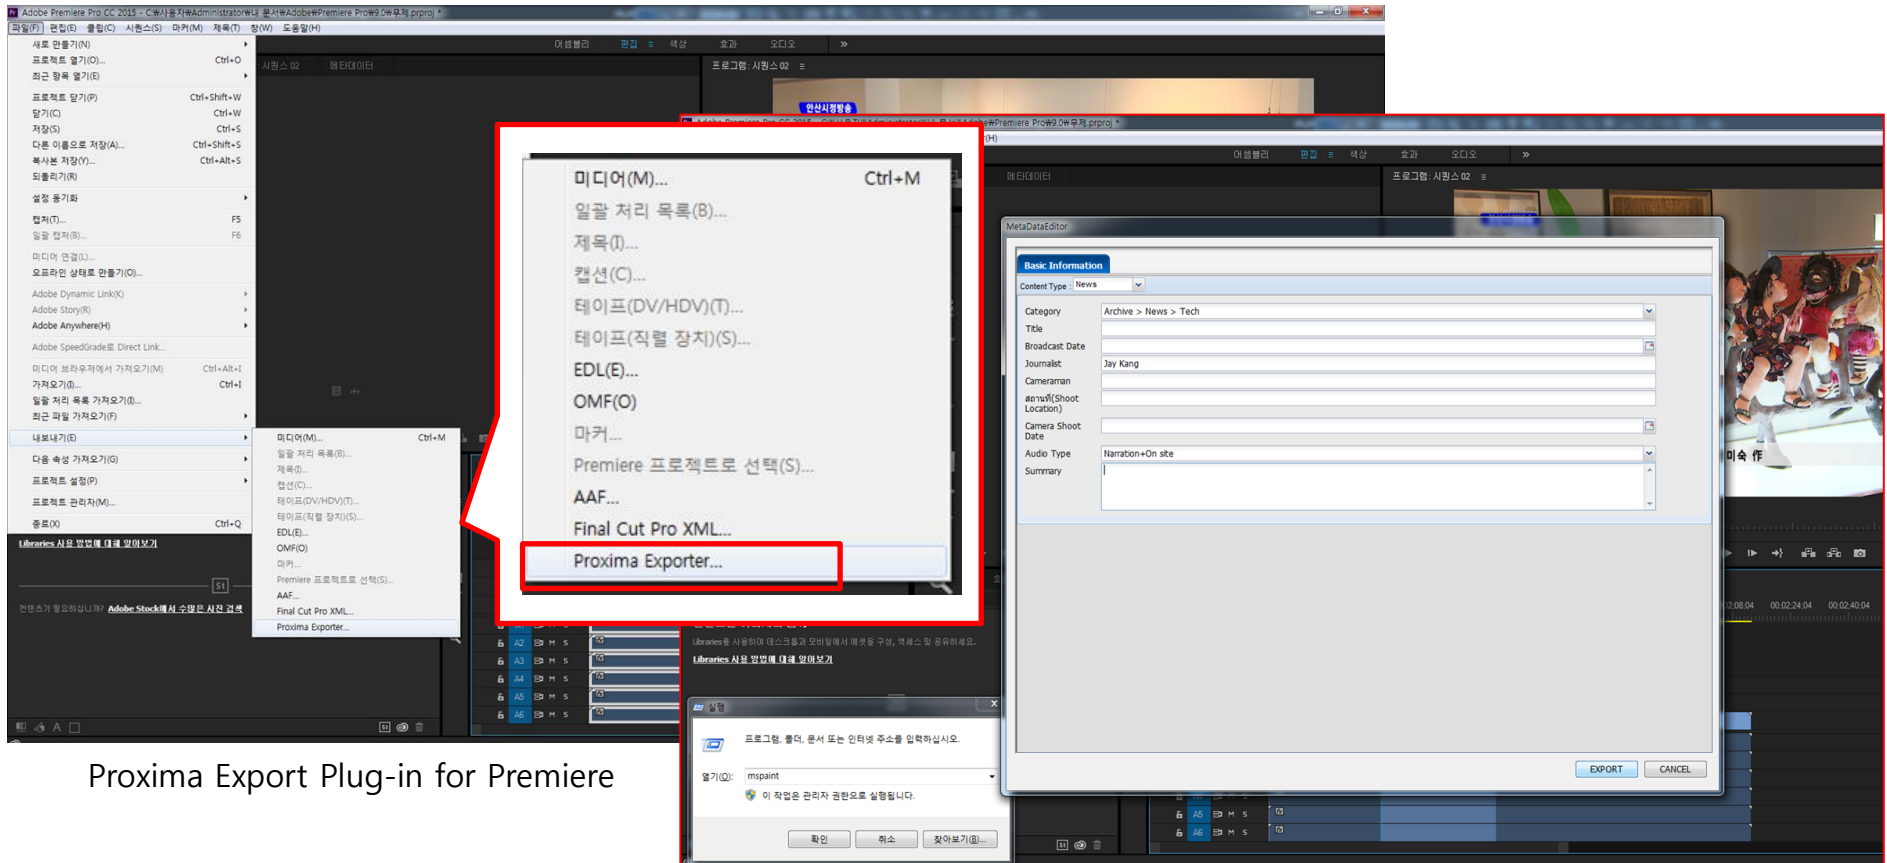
Adobe Premiere Pro CC 2015 - C:₩사용자₩Administrator₩내 문서₩Adobe₩Premiere Pro₩9.0₩무제.prproj *

파일(F) 편집(E) 클립(C) 시퀀스(S) 마커(M) 제목(T) 창(W) 도움말(H)

새로 만들기(N)
프로젝트 열기(O)... Ctrl+O
최근 항목 열기(E)
프로젝트 닫기(P) Ctrl+Shift+W
닫기(C) Ctrl+W
저장(S) Ctrl+S
다른 이름으로 저장(A)... Ctrl+Shift+S
복사본 저장(Y)... Ctrl+Alt+S
되돌리기(R)
설정 동기화
캡처(T)... F5
일괄 캡처(B)... F6
미디어 연결(L)...
오프라인 상태로 만들기(O)...
Adobe Dynamic Link(K)
Adobe Story(R)
Adobe Anywhere(H)
Adobe SpeedGrade로 Direct Link...
미디어 브라우저에서 가져오기(M) Ctrl+Alt+I
가져오기(I)... Ctrl+I
일괄 처리 목록 가져오기(I)...
최근 파일 가져오기(F)
내보내기(E)
다음 속성 가져오기(G)
프로젝트 설정(P)
프로젝트 관리자(M)...
종료(X) Ctrl+Q

미디어(M)... Ctrl+M
일괄 처리 목록(B)...
제목(I)...
캡션(C)...
테이프(DV/HDV)(T)...
테이프(직렬 장치)(S)...
EDL(E)...
OMF(O)
마커...
Premiere 프로젝트로 선택(S)...
AAF...
Final Cut Pro XML...
Proxima Exporter...

어셈블리 편집 색상 효과 오디오
시퀀스 02 메타데이터
프로그램: 시퀀스 02
안산시정방송

Libraries 사용 방법에 대해 알아보기
컨텐츠가 필요하십니까? Adobe Stock에서 수많은 사진 검색

MetaDataEditor
Basic Information
Content Type : News
Category | Archive > News > Tech
Title
Broadcast Date
Journalist | Jay Kang
Cameraman
촬영지(Shoot Location)
Camera Shoot Date
Audio Type | Narration+On site
Summary
EXPORT CANCEL

Libraries를 사용하여 디자인 자산을 구성, 액세스 및 공유하세요.
Libraries 사용 방법에 대해 알아보기

실행
프로그램, 폴더, 문서 또는 인터넷 주소를 입력하십시오.
열기(O): mspaint
이 작업은 관리자 권한으로 실행됩니다.
확인 취소 찾아보기(B)...

미숙 作
00:02:24:04 00:02:40:04

Proxima Export Plug-in for Premiere